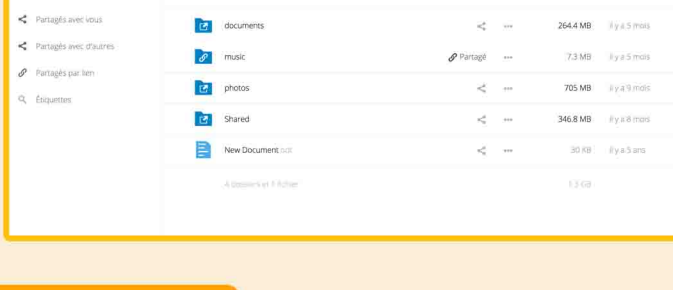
Partagés avec vous
Partagés avec d'autres
Partagés par lien
Étiquettes

| | | | |
|---|---|---|---|
| documents | ••• | 264.4 MB | il y a 5 mois |
| music | Partagé ••• | 7.3 MB | il y a 5 mois |
| photos | ••• | 705 MB | il y a 9 mois |
| Shared | ••• | 346.8 MB | il y a 8 mois |
| New Document .txt | ••• | 30 KB | il y a 5 ans |
| 4 dossiers et 1 fichier | | 1.3 GB | |